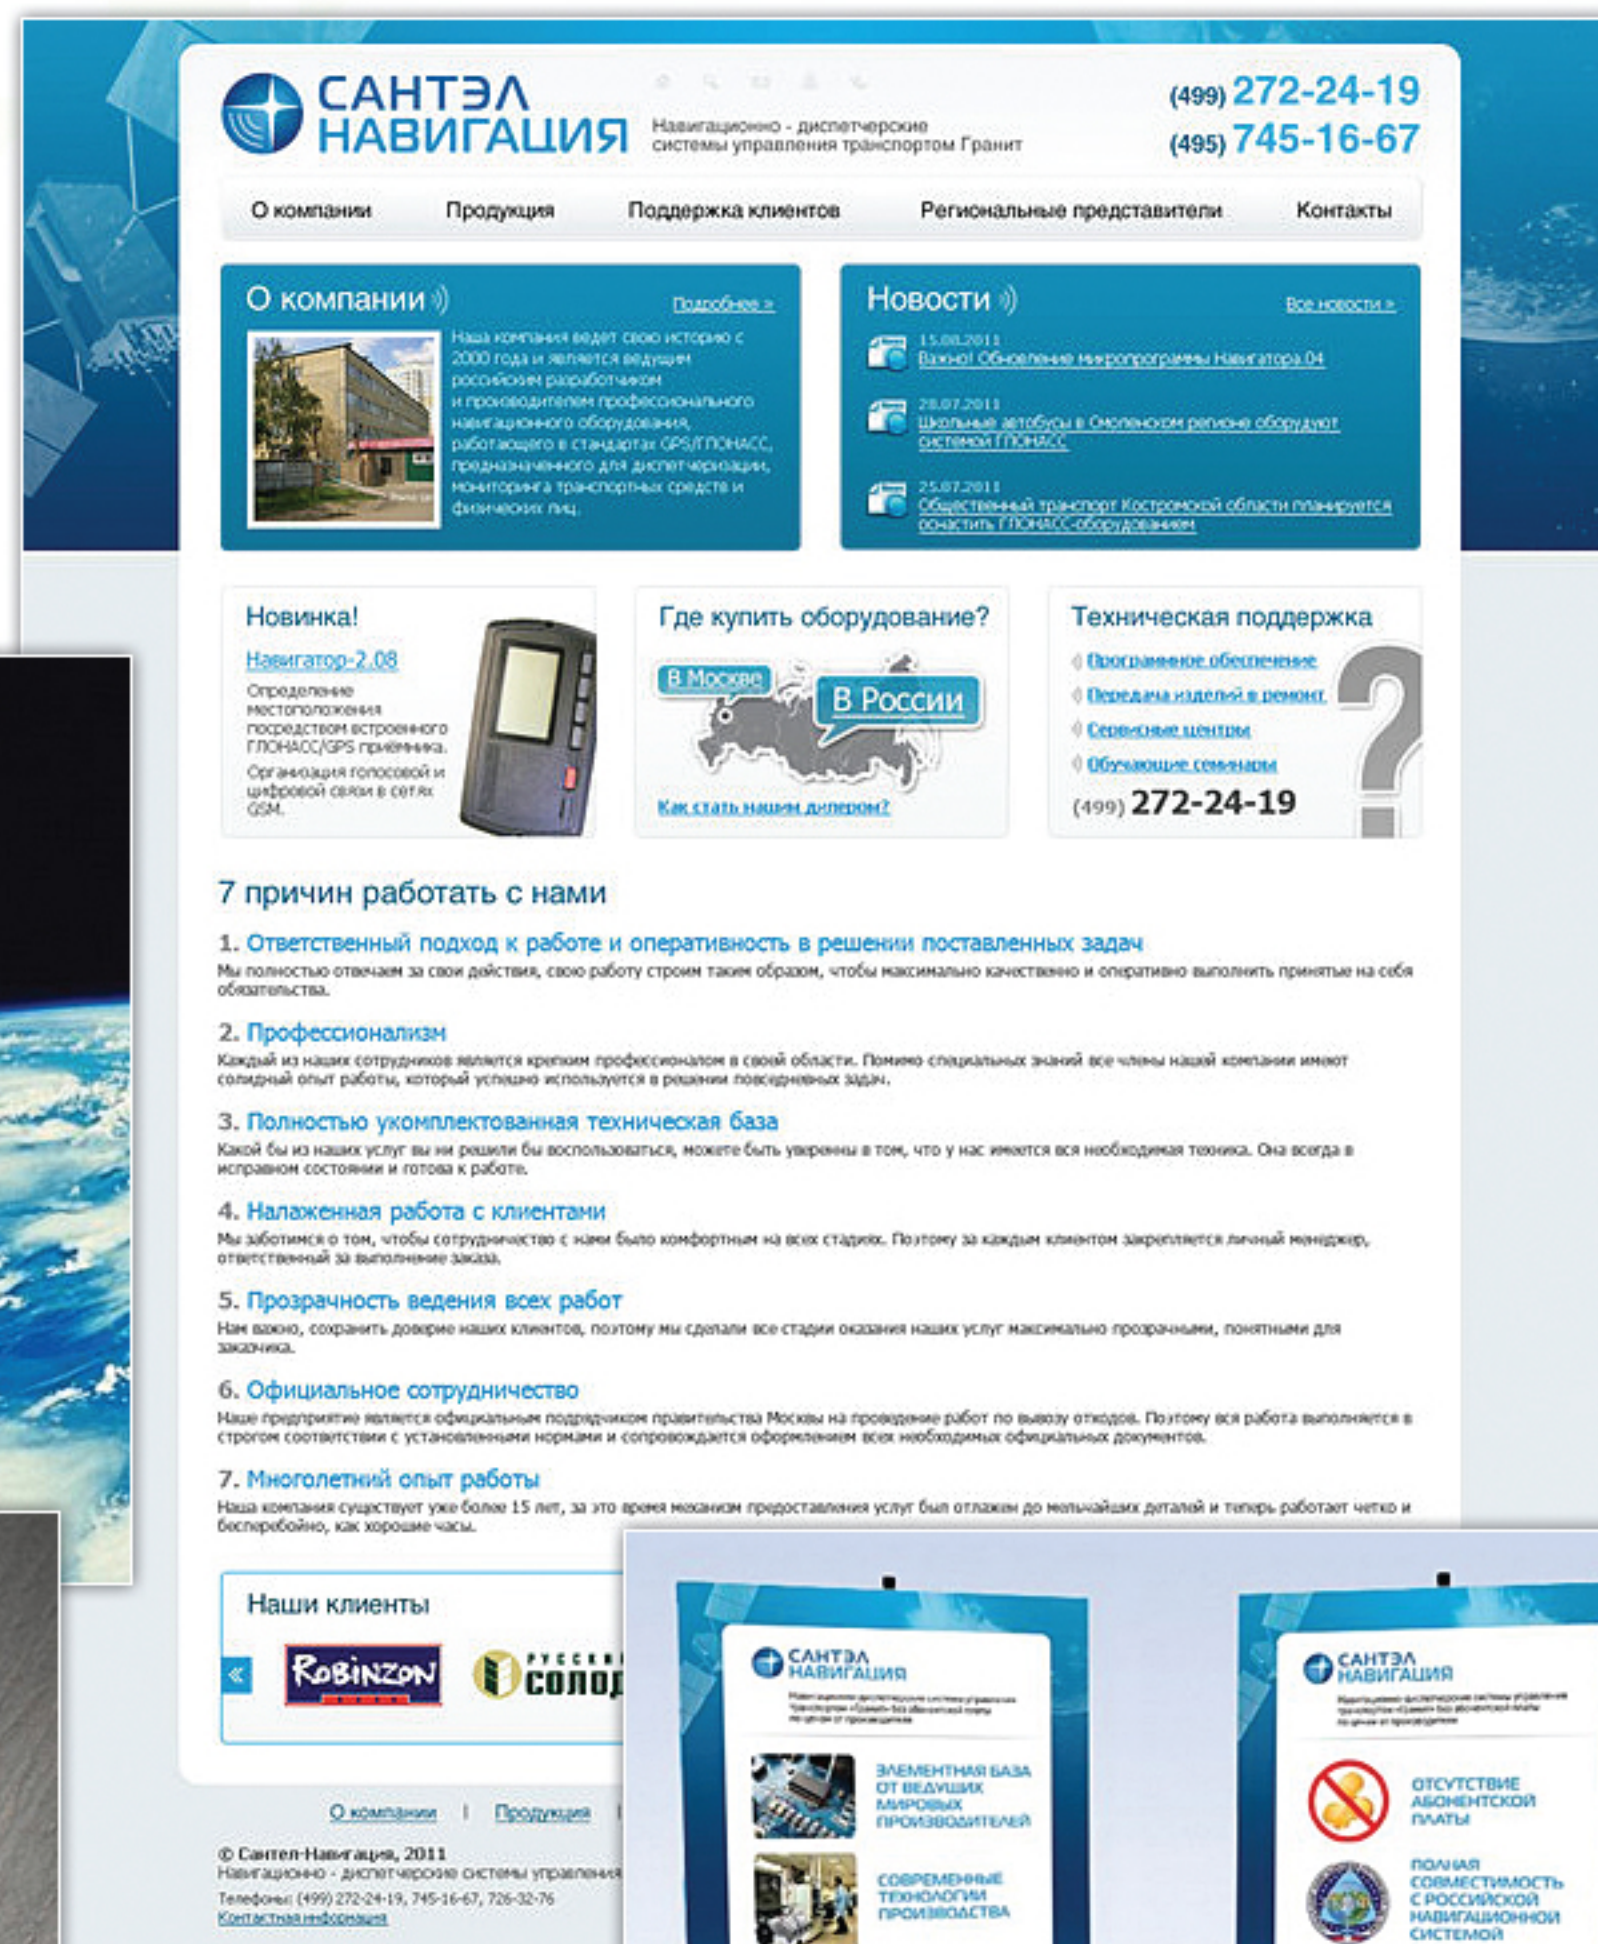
САНТЭЛ НАВИГАЦИЯ

Навигационно - диспетчерские системы управления транспортом Гранит

(499) 272-24-19
(495) 745-16-67

О компании | Продукция | Поддержка клиентов | Региональные представители | Контакты

О компании

Подробнее »

Наша компания ведет свою историю с 2000 года и является ведущим российским разработчиком и производителем профессионального навигационного оборудования, работающего в стандартах GPS/ГЛОНАСС, предназначенного для диспетчеризации, мониторинга транспортных средств и физических лиц.

Новости

Все новости »

15.08.2011
Важно! Обновление микропрограммы Навигатора 04

28.07.2011
Школьные автобусы в Смоленском регионе оборудуют системой ГЛОНАСС

25.07.2011
Общественный транспорт Костромской области планируется оснастить ГЛОНАСС-оборудованием

Новинка!

Навигатор-2.08

Определение местоположения посредством встроенного ГЛОНАСС/GPS приемника.

Организация голосовой и цифровой связи в сетях GSM.

Где купить оборудование?

В Москве

В России

Как стать нашим дилером?

Техническая поддержка

Программное обеспечение
Передача изделий в ремонт
Сервисные центры
Обучающие семинары

(499) 272-24-19

7 причин работать с нами

1. Ответственный подход к работе и оперативность в решении поставленных задач
Мы полностью отвечаем за свои действия, свою работу строим таким образом, чтобы максимально качественно и оперативно выполнить принятые на себя обязательства.

2. Профессионализм
Каждый из наших сотрудников является крепким профессионалом в своей области. Помимо специальных знаний все члены нашей компании имеют солидный опыт работы, который успешно используется в решении повседневных задач.

3. Полностью укомплектованная техническая база
Какой бы из наших услуг вы ни решили бы воспользоваться, можете быть уверенны в том, что у нас имеется вся необходимая техника. Она всегда в исправном состоянии и готова к работе.

4. Налаженная работа с клиентами
Мы заботимся о том, чтобы сотрудничество с нами было комфортным на всех стадиях. Поэтому за каждым клиентом закрепляется личный менеджер, ответственный за выполнение заказа.

5. Прозрачность ведения всех работ
Нам важно, сохранить доверие наших клиентов, поэтому мы сделали все стадии оказания наших услуг максимально прозрачными, понятными для заказчика.

6. Официальное сотрудничество
Наше предприятие является официальным подрядчиком правительства Москвы на проведение работ по вывозу отходов. Поэтому вся работа выполняется в строгом соответствии с установленными нормами и сопровождается оформлением всех необходимых официальных документов.

7. Многолетний опыт работы
Наша компания существует уже более 15 лет, за это время механизм предоставления услуг был отлажен до мельчайших деталей и теперь работает четко и бесперебойно, как хорошие часы.

Наши клиенты

Robinzon

Русский солод

О компании | Продукция |

© Сантел-Навигация, 2011
Навигационно - диспетчерские системы управления
Телефоны: (499) 272-24-19, 745-16-67, 726-32-76
Контактная информация

САНТЭЛ НАВИГАЦИЯ
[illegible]

ЭЛЕМЕНТНАЯ БАЗА ОТ ВЕДУЩИХ МИРОВЫХ ПРОИЗВОДИТЕЛЕЙ

СОВРЕМЕННЫЕ ТЕХНОЛОГИИ ПРОИЗВОДСТВА

САНТЭЛ НАВИГАЦИЯ
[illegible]

ОТСУТСТВИЕ АБОНЕНТСКОЙ ПЛАТЫ

ПОЛНАЯ СОВМЕСТИМОСТЬ С РОССИЙСКОЙ НАВИГАЦИОННОЙ СИСТЕМОЙ